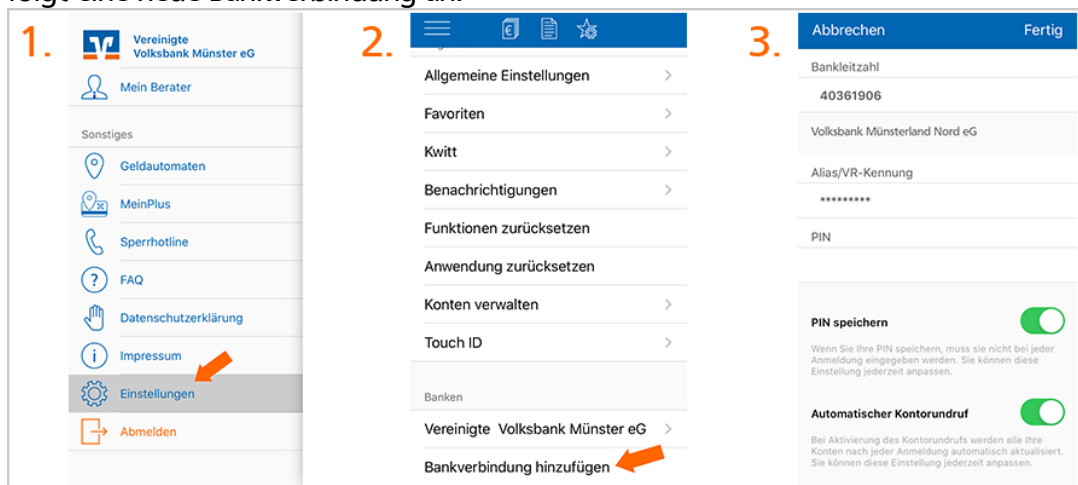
folgt eine neue Bankverbindung an.

1.

Vereinigte Volksbank Münster eG

Mein Berater

Sonstiges

Geldautomaten

MeinPlus

Sperrhotline

FAQ

Datenschutzerklärung

Impressum

Einstellungen

Abmelden

2.

Allgemeine Einstellungen

Favoriten

Kwitt

Benachrichtigungen

Funktionen zurücksetzen

Anwendung zurücksetzen

Konten verwalten

Touch ID

Banken

Vereinigte Volksbank Münster eG

Bankverbindung hinzufügen

3.

Abbrechen

Fertig

Bankleitzahl

40361906

Volksbank Münsterland Nord eG

Alias/VR-Kennung

*********

PIN

PIN speichern

Wenn Sie Ihre PIN speichern, muss sie nicht bei jeder Anmeldung eingegeben werden. Sie können diese Einstellung jederzeit anpassen.

Automatischer Kontorundruf

Bei Aktivierung des Kontorundrufs werden alle Ihre Konten nach jeder Anmeldung automatisch aktualisiert. Sie können diese Einstellung jederzeit anpassen.